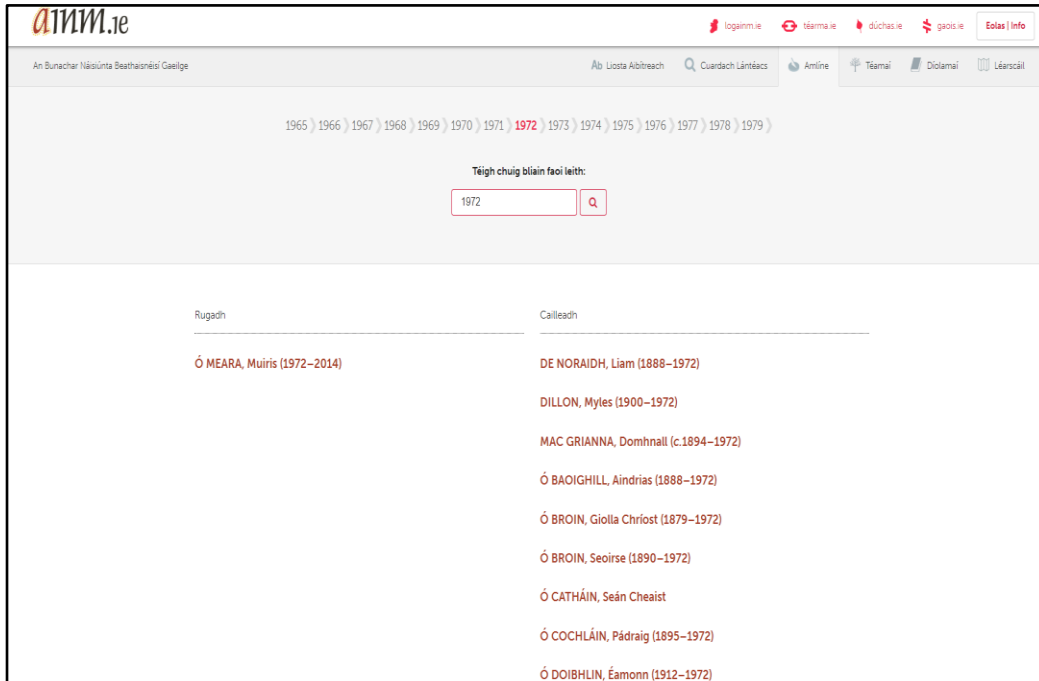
ainm.ie

logainm.ie téarma.ie dúchas.ie gaois.ie Eolas | Info

An Bunachar Náisiúnta Beathaisnéisí Gaeilge

Ab Liosta Aibítreach Cuardach Lántéacs Amlíne Téamaí Díolamaí Léarscáil

1965 1966 1967 1968 1969 1970 1971 1972 1973 1974 1975 1976 1977 1978 1979

Téigh chuig bliain faoi leith:

1972

Rugadh

Ó MEARA, Muiris (1972–2014)

Cailleadh

DE NORAIDH, Liam (1888–1972)

DILLON, Myles (1900–1972)

MAC GRIANNA, Domhnall (c.1894–1972)

Ó BAOIGHILL, Aindrias (1888–1972)

Ó BROIN, Giolla Chríost (1879–1972)

Ó BROIN, Seoirse (1890–1972)

Ó CATHÁIN, Seán Cheaist

Ó COCHLÁIN, Pádraig (1895–1972)

Ó DOIBHLIN, Éamonn (1912–1972)